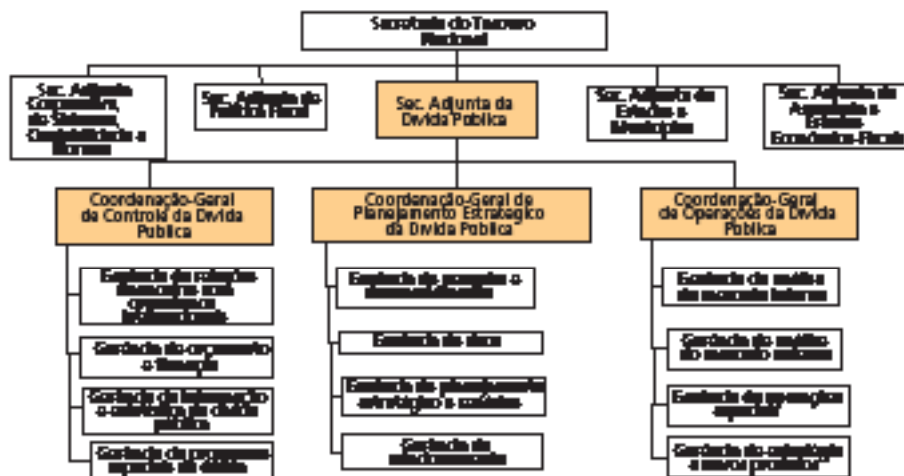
Secretaria do Tesouro Nacional

Sec. Adjunta Corporativa, de Sistemas, Contabilidade e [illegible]

Sec. Adjunta de Política Fiscal

Sec. Adjunta da Dívida Pública

Sec. Adjunta de Estados e Municípios

Sec. Adjunta de Avaliação e Estudos Econômico-Fiscais

Coordenação-Geral de Controle da Dívida Pública

Gerência de relações financeiras com organismos internacionais

Gerência de orçamento e finanças

Gerência de informação e controle da dívida pública

Gerência de programas especiais de dívida

Coordenação-Geral de Planejamento Estratégico da Dívida Pública

Gerência de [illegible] e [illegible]

Gerência de risco

Gerência de planejamento estratégico e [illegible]

Gerência de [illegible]

Coordenação-Geral de Operações da Dívida Pública

Gerência de análise do mercado interno

Gerência de análise do mercado externo

Gerência de operações especiais

Gerência de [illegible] e novos produtos